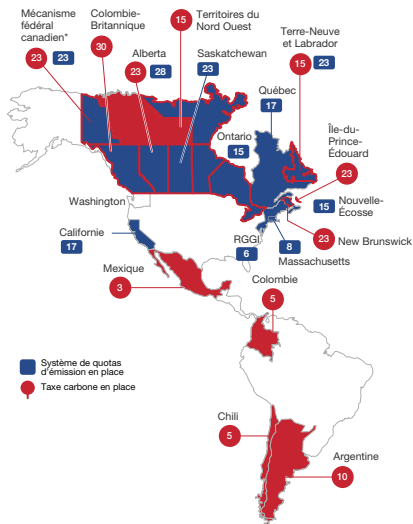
Mécanisme fédéral canadien*
23
23

Colombie-Britannique
30

Territoires du Nord Ouest
15

Alberta
23
28

Saskatchewan
23

Terre-Neuve et Labrador
15
23

Québec
17

Ontario
15

Île-du-Prince-Édouard
23

Washington

Nouvelle-Écosse
15

Californie
17

RGGI
6

8
Massachusetts

23
New Brunswick

Mexique
3

Colombie
5

Système de quotas d'émission en place
Taxe carbone en place

Chili
5

Argentine
10